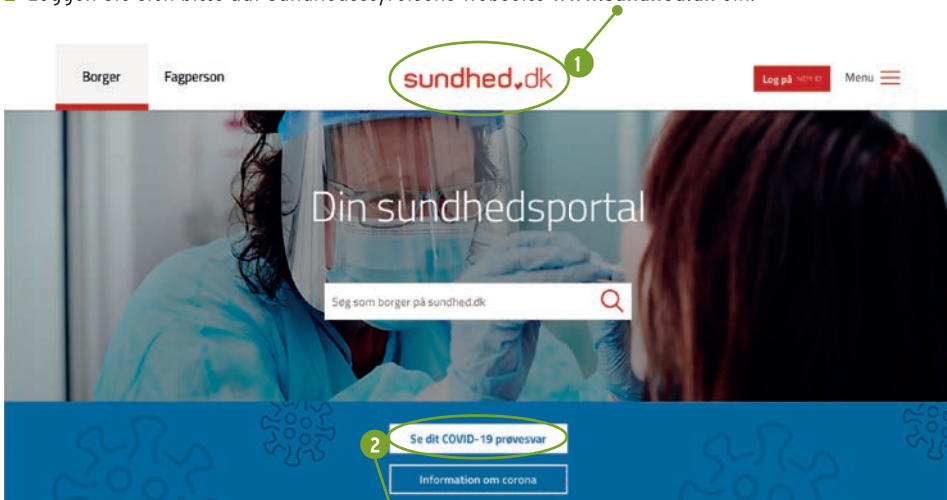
Loggen Sie sich bitte auf Sundhedsstyrelsens Website www.sundhed.dk ein.

Borger
Fagperson
sundhed.dk
1
Log på NEM ID
Menu

Din sundhedsportal

Søg som borger på sundhed.dk

Se dit COVID-19 prøvesvar
2
Information om corona